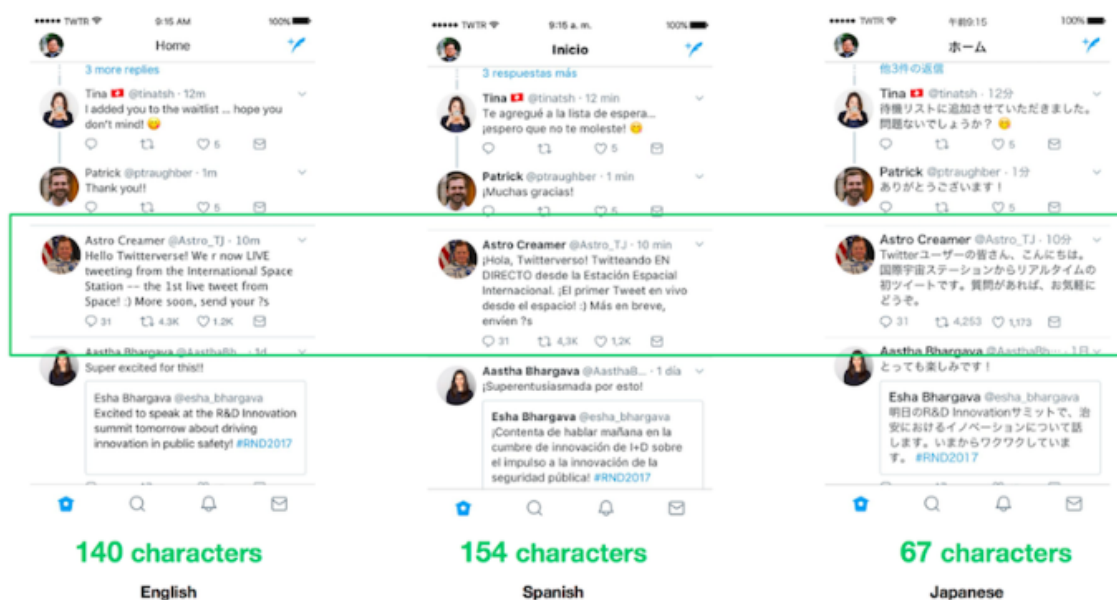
●●●●● TWTR 9:15 AM 100%
Home
3 more replies
Tina @tinatsh · 12m
I added you to the waitlist ... hope you don't mind! 😉
5
Patrick @ptraughber · 1m
Thank you!!
5
Astro Creamer @Astro_TJ · 10m
Hello Twitterverse! We r now LIVE tweeting from the International Space Station -- the 1st live tweet from Space! :) More soon, send your ?s
31 4.3K 1.2K
Aastha Bhargava @AasthaBh · 1d
Super excited for this!!
Esha Bhargava @esha_bhargava
Excited to speak at the R&D Innovation summit tomorrow about driving innovation in public safety! #RND2017

140 characters
English

●●●●● TWTR 9:15 a. m. 100%
Inicio
3 respuestas más
Tina @tinatsh · 12 min
Te agregué a la lista de espera... ¡espero que no te moleste! 😉
5
Patrick @ptraughber · 1 min
¡Muchas gracias!
5
Astro Creamer @Astro_TJ · 10 min
¡Hola, Twitterverso! Twitteando EN DIRECTO desde la Estación Espacial Internacional. ¡El primer Tweet en vivo desde el espacio! :) Más en breve, envíen ?s
31 4,3K 1,2K
Aastha Bhargava @AasthaB... · 1 día
¡Superentusiasmada por esto!
Esha Bhargava @esha_bhargava
¡Contenta de hablar mañana en la cumbre de innovación de I+D sobre el impulso a la innovación de la seguridad pública! #RND2017

154 characters
Spanish

●●●●● TWTR 午前9:15 100%
ホーム
他3件の返信
Tina @tinatsh · 12分
待機リストに追加させていただきました。問題ないでしょうか？ 😉
5
Patrick @ptraughber · 1分
ありがとうございます！
5
Astro Creamer @Astro_TJ · 10分
Twitterユーザーの皆さん、こんにちは。国際宇宙ステーションからリアルタイムの初ツイートです。質問があれば、お気軽にどうぞ。
31 4,253 1,173
Aastha Bhargava @AasthaBh... · 1日
とっても楽しみです！
Esha Bhargava @esha_bhargava
明日のR&D Innovationサミットで、治安におけるイノベーションについて話します。いまからワクワクしています。#RND2017

67 characters
Japanese